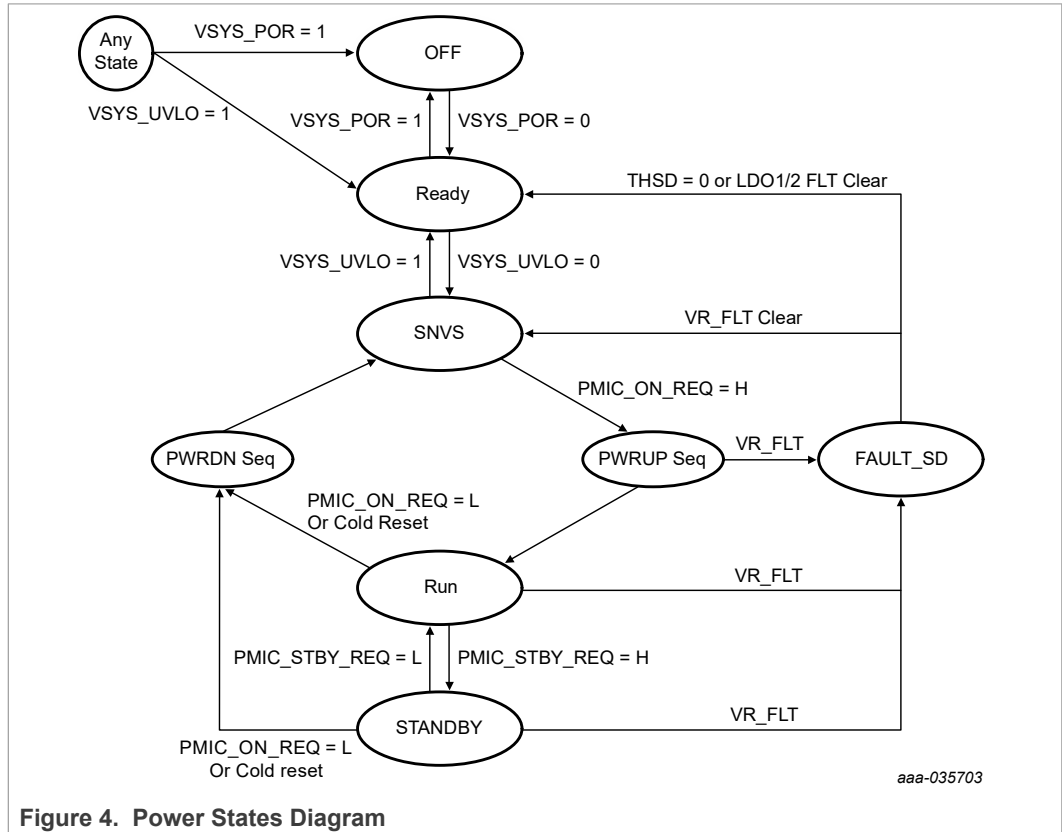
Any State

VSYS_POR = 1

OFF

VSYS_UVLO = 1

VSYS_POR = 1

VSYS_POR = 0

Ready

THSD = 0 or LDO1/2 FLT Clear

VSYS_UVLO = 1

VSYS_UVLO = 0

SNVS

VR_FLT Clear

PMIC_ON_REQ = H

PWRDN Seq

PWRUP Seq

VR_FLT

FAULT_SD

PMIC_ON_REQ = L
Or Cold Reset

Run

VR_FLT

PMIC_STBY_REQ = L

PMIC_STBY_REQ = H

STANDBY

VR_FLT

PMIC_ON_REQ = L
Or Cold reset

aaa-035703

Figure 4. Power States Diagram